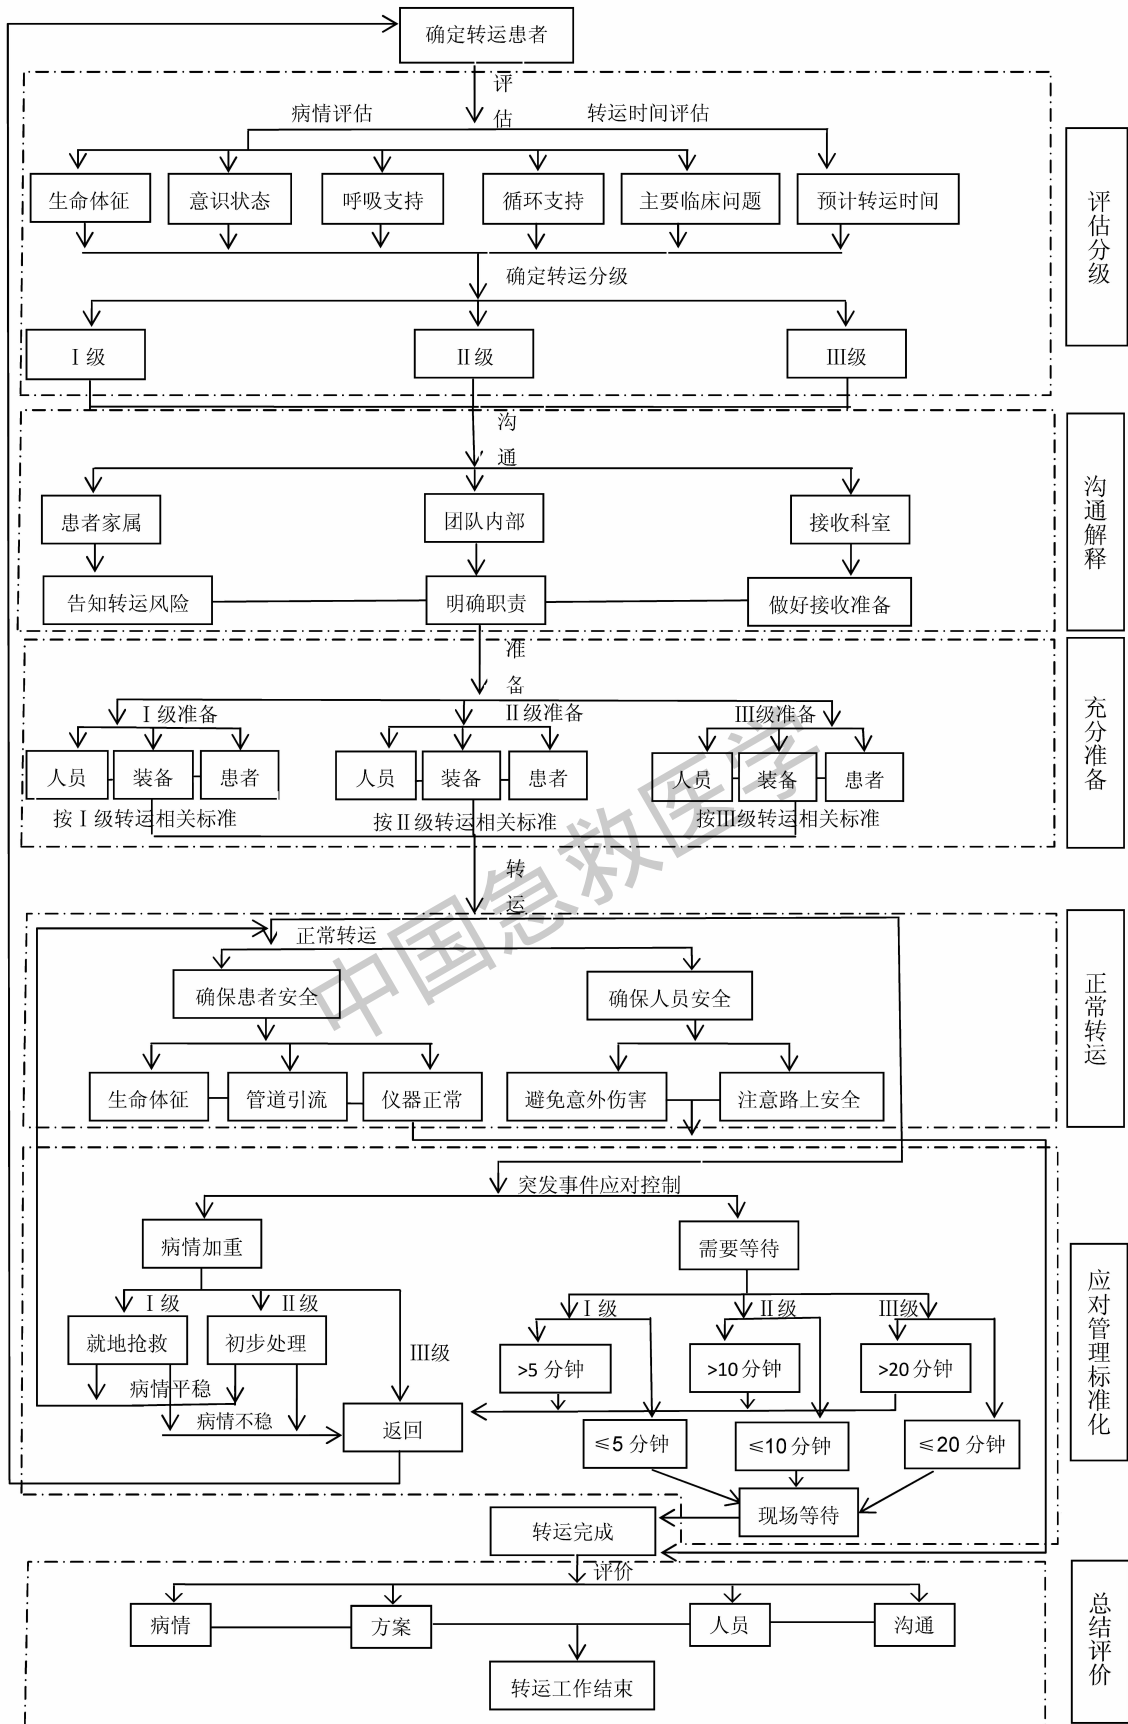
确定转运患者

评估
病情评估
转运时间评估
生命体征
意识状态
呼吸支持
循环支持
主要临床问题
预计转运时间
确定转运分级
Ⅰ级
Ⅱ级
Ⅲ级

评估分级

沟通
患者家属
团队内部
接收科室
告知转运风险
明确职责
做好接收准备

沟通解释

准备
Ⅰ级准备
Ⅱ级准备
Ⅲ级准备
人员
装备
患者
人员
装备
患者
人员
装备
患者
按Ⅰ级转运相关标准
按Ⅱ级转运相关标准
按Ⅲ级转运相关标准

充分准备

转运
正常转运
确保患者安全
确保人员安全
生命体征
管道引流
仪器正常
避免意外伤害
注意路上安全

正常转运

突发事件应对控制
病情加重
需要等待
Ⅰ级
Ⅱ级
Ⅲ级
就地抢救
初步处理
病情平稳
病情不稳
返回
Ⅰ级
Ⅱ级
Ⅲ级
>5 分钟
>10 分钟
>20 分钟
≤5 分钟
≤10 分钟
≤20 分钟
现场等待
转运完成

应对管理标准化

评价
病情
方案
人员
沟通
转运工作结束

总结评价

中国急救医学